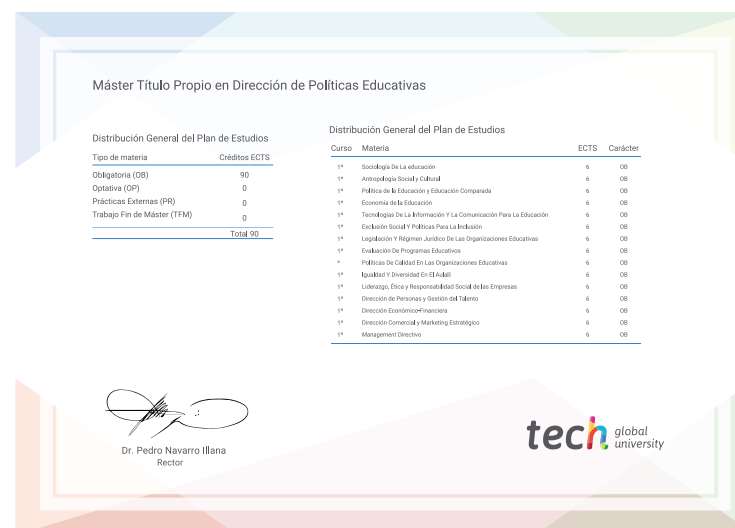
Máster Título Propio en Dirección de Políticas Educativas

Distribución General del Plan de Estudios

| Tipo de materia | Créditos ECTS |
|---|---|
| Obligatoria (OB) | 90 |
| Optativa (OP) | 0 |
| Prácticas Externas (PR) | 0 |
| Trabajo Fin de Máster (TFM) | 0 |
| | Total 90 |

Distribución General del Plan de Estudios

| Curso | Materia | ECTS | Carácter |
|---|---|---|---|
| 1º | Sociología De La educación | 6 | OB |
| 1º | Antropología Social y Cultural | 6 | OB |
| 1º | Política de la Educación y Educación Comparada | 6 | OB |
| 1º | Economía de la Educación | 6 | OB |
| 1º | Tecnologías De La Información Y La Comunicación Para La Educación | 6 | OB |
| 1º | Exclusión Social Y Políticas Para La Inclusión | 6 | OB |
| 1º | Legislación Y Régimen Jurídico De Las Organizaciones Educativas | 6 | OB |
| 1º | Evaluación De Programas Educativos | 6 | OB |
| º | Políticas De Calidad En Las Organizaciones Educativas | 6 | OB |
| 1º | Igualdad Y Diversidad En El Aula | 6 | OB |
| 1º | Liderazgo, Ética y Responsabilidad Social de las Empresas | 6 | OB |
| 1º | Dirección de Personas y Gestión del Talento | 6 | OB |
| 1º | Dirección Económico-Financiera | 6 | OB |
| 1º | Dirección Comercial y Marketing Estratégico | 6 | OB |
| 1º | Management Directivo | 6 | OB |

Dr. Pedro Navarro Illana
Rector

tech global university